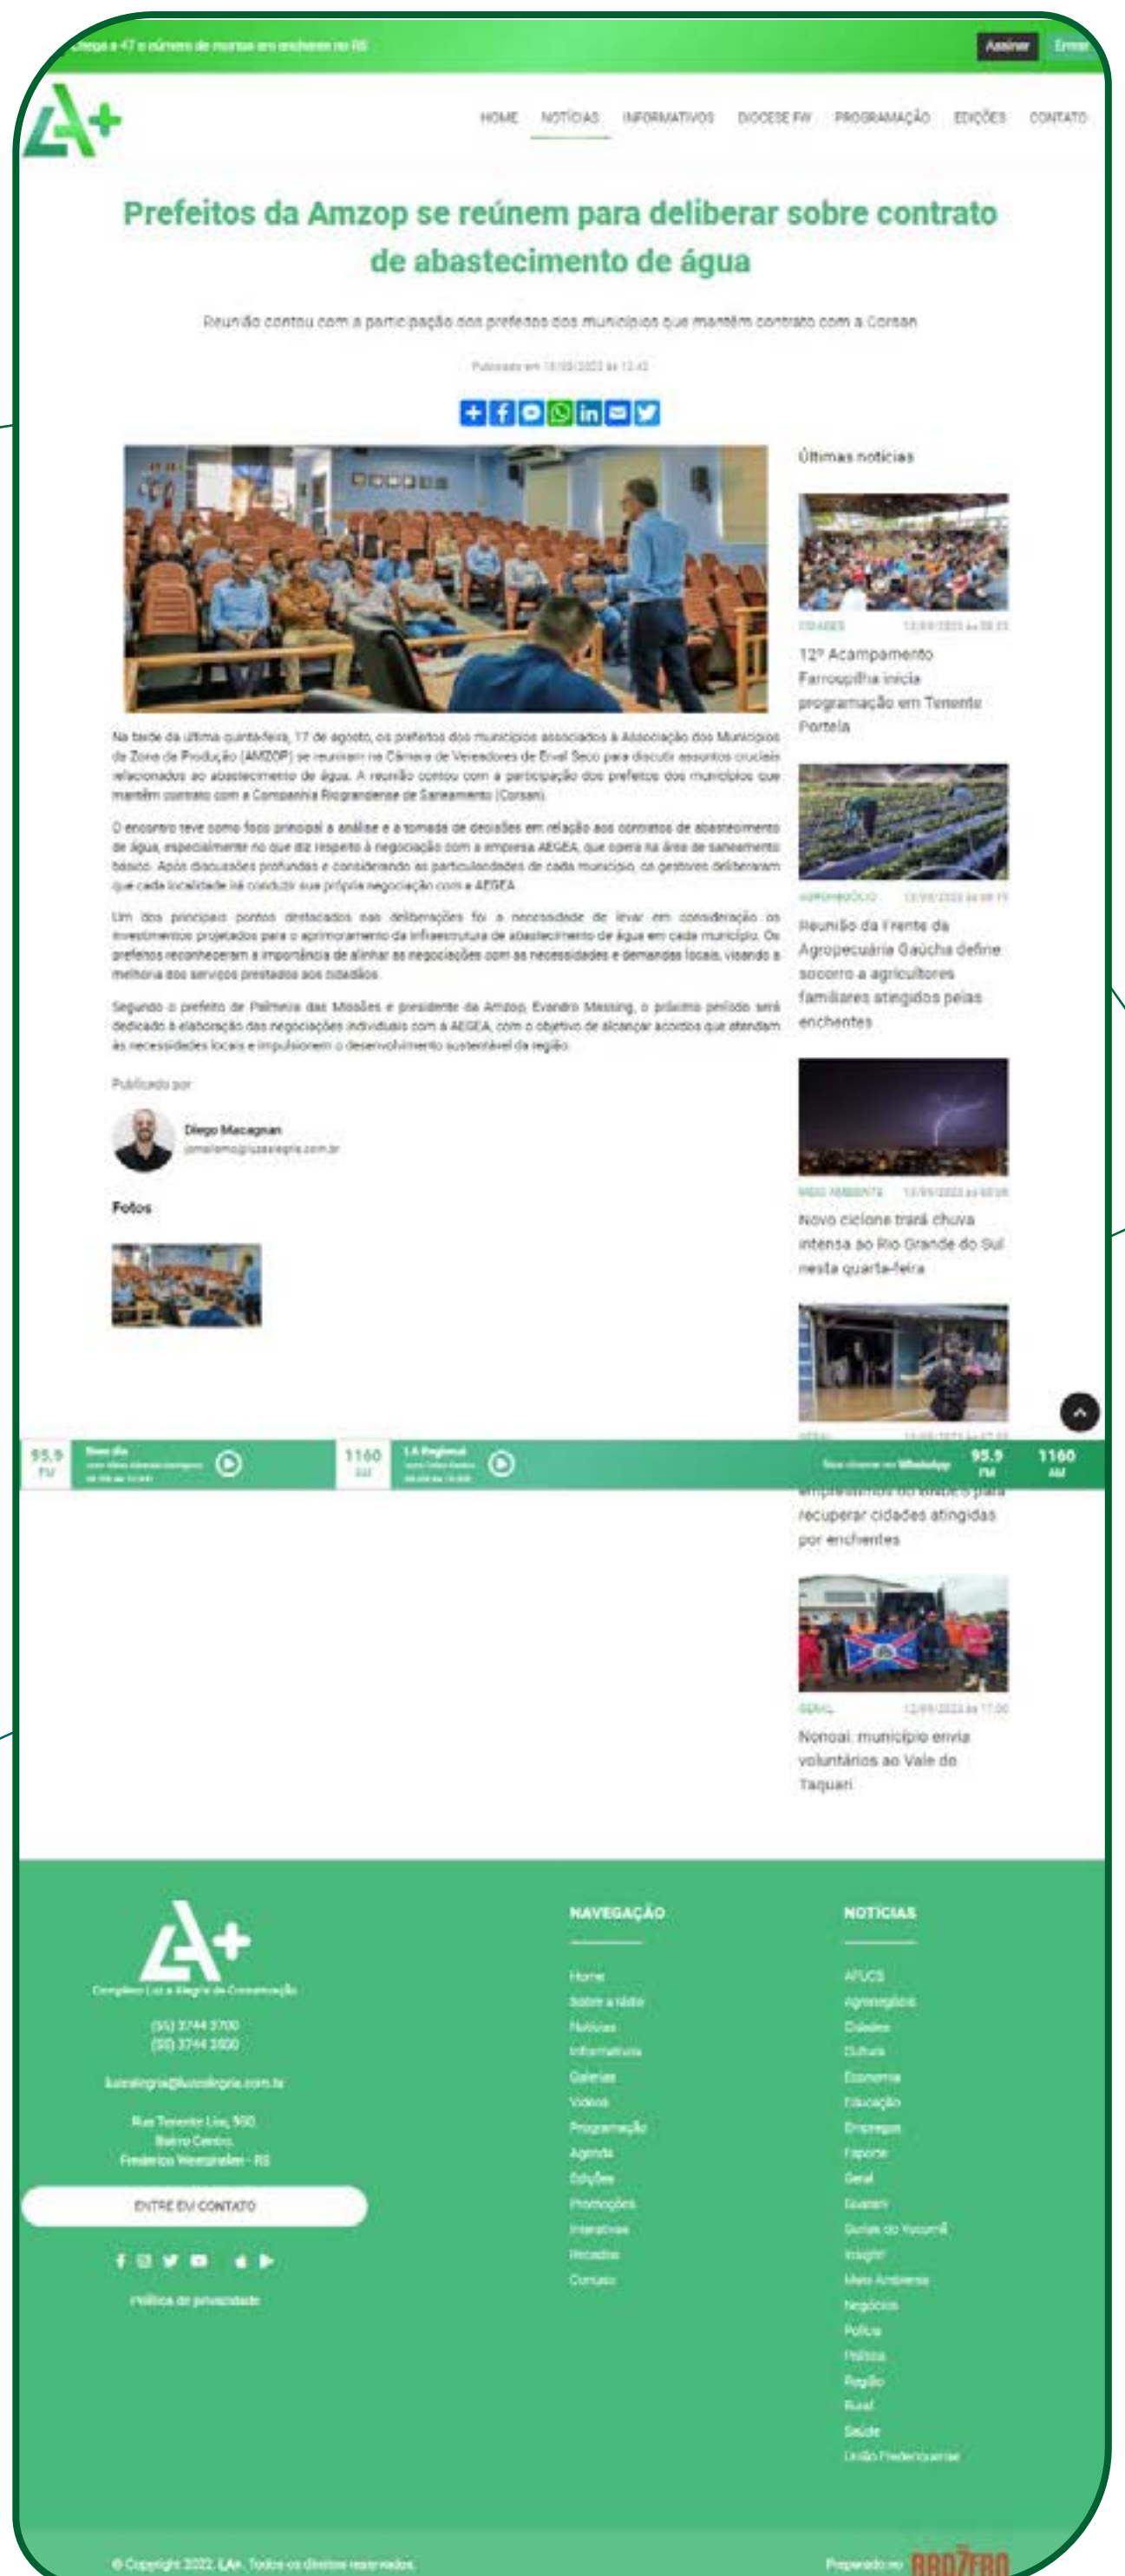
Chega a 47 o número de mortes em enchente no RS

Assinar Entrar

HOME NOTÍCIAS INFORMATIVOS DIOCESE FW PROGRAMAÇÃO EDIÇÕES CONTATO

Prefeitos da Amzop se reúnem para deliberar sobre contrato de abastecimento de água

Reunião contou com a participação dos prefeitos dos municípios que mantêm contrato com a Corsan

Publicado em 18/08/2023 às 13:43

Últimas notícias

CIDADES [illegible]

12º Acampamento Farroupilha inicia programação em Tenente Portela

AGRONEGÓCIO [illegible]

Reunião da Frente da Agropecuária Gaúcha define socorro a agricultores familiares atingidos pelas enchentes

MEIO AMBIENTE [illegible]

Novo ciclone trará chuva intensa ao Rio Grande do Sul nesta quarta-feira

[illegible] empréstimos do BNDES para recuperar cidades atingidas por enchentes

GERAL 12/09/2023 às 17:00

Nonoai: município envia voluntários ao Vale do Taquari

Na tarde da última quinta-feira, 17 de agosto, os prefeitos dos municípios associados à Associação dos Municípios da Zona de Produção (AMZOP) se reuniram na Câmara de Vereadores de Erval Seco para discutir assuntos cruciais relacionados ao abastecimento de água. A reunião contou com a participação dos prefeitos dos municípios que mantêm contrato com a Companhia Riograndense de Saneamento (Corsan).

O encontro teve como foco principal a análise e a tomada de decisões em relação aos contratos de abastecimento de água, especialmente no que diz respeito à negociação com a empresa AEGEA, que opera na área de saneamento básico. Após discussões profundas e considerando as particularidades de cada município, os gestores deliberaram que cada localidade irá conduzir sua própria negociação com a AEGEA.

Um dos principais pontos destacados nas deliberações foi a necessidade de levar em consideração os investimentos projetados para o aprimoramento da infraestrutura de abastecimento de água em cada município. Os prefeitos reconheceram a importância de alinhar as negociações com as necessidades e demandas locais, visando a melhoria dos serviços prestados aos cidadãos.

Segundo o prefeito de Palmeira das Missões e presidente da Amzop, Evandro Massing, o próximo período será dedicado à elaboração das negociações individuais com a AEGEA, com o objetivo de alcançar acordos que atendam às necessidades locais e impulsionem o desenvolvimento sustentável da região.

Publicado por

Diego Macagnan
jornalismo@luzealegria.com.br

Fotos

95.9 FM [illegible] 1160 AM LA Regional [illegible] 95.9 FM 1160 AM

Complexo Luz e Alegria de Comunicação

(55) 3744 3700
(55) 3744 3800

luzealegria@luzealegria.com.br

Rua Tenente Lira, 950
Bairro Centro,
Frederico Westphalen - RS

ENTRE EM CONTATO

Política de privacidade

NAVEGAÇÃO
Home
Sobre a rádio
Notícias
Informativos
Galerias
Vídeos
Programação
Agenda
Edições
Promoções
Interativos
Recados
Contato

NOTÍCIAS
APUCS
Agronegócio
Cidades
Cultura
Economia
Educação
Empregos
Esporte
Geral
Guarani
Gurias do Yucumã
Insight
Meio Ambiente
Negócios
Polícia
Política
Região
Rural
Saúde
União Frederiquense

© Copyright 2022. LA+. Todos os direitos reservados.

Preparado no ABRAZERO